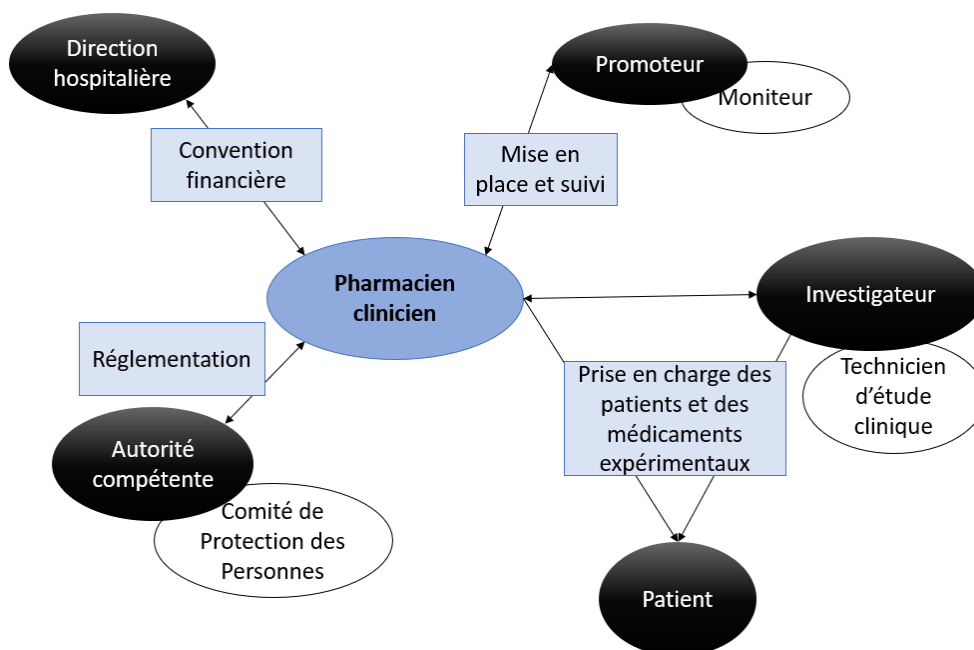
Direction hospitalière

Convention financière

Promoteur

Moniteur

Mise en place et suivi

Pharmacien clinicien

Investigateur

Technicien d'étude clinique

Réglementation

Autorité compétente

Comité de Protection des Personnes

Prise en charge des patients et des médicaments expérimentaux

Patient